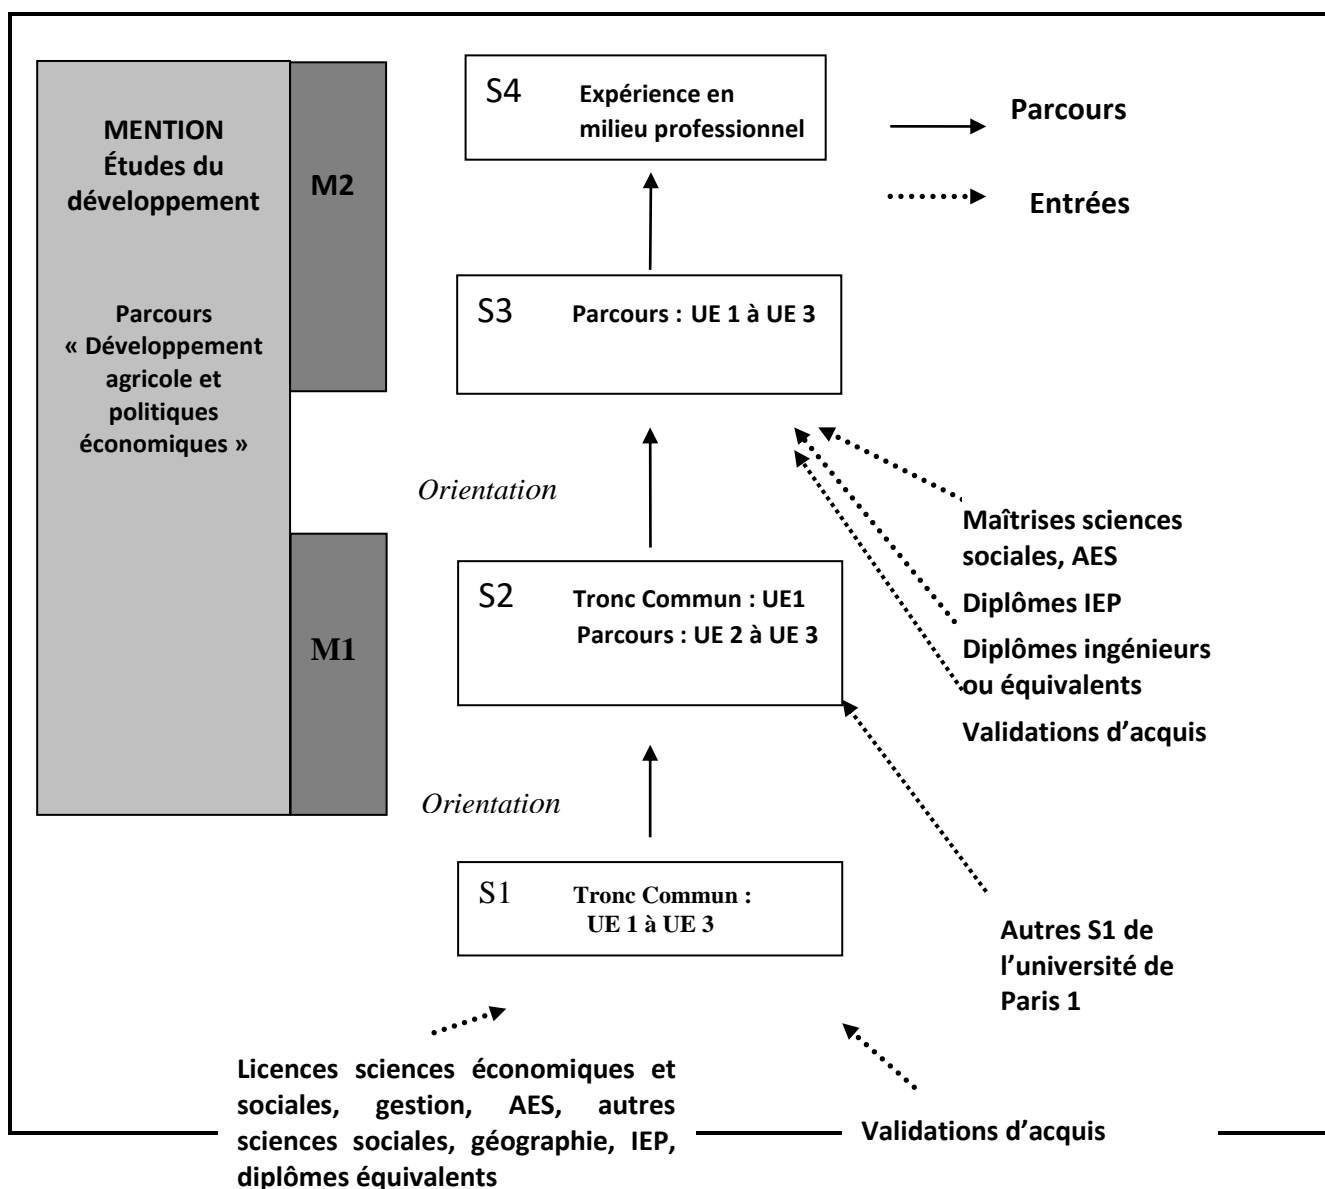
MENTION
Études du développement

Parcours
« Développement agricole et politiques économiques »

M2

M1

S4 Expérience en milieu professionnel

Parcours

Entrées

S3 Parcours : UE 1 à UE 3

Orientation

S2 Tronc Commun : UE1
Parcours : UE 2 à UE 3

Maîtrises sciences sociales, AES

Diplômes IEP

Diplômes ingénieurs ou équivalents

Validations d'acquis

Orientation

S1 Tronc Commun :
UE 1 à UE 3

Autres S1 de l'université de Paris 1

Licences sciences économiques et sociales, gestion, AES, autres sciences sociales, géographie, IEP, diplômes équivalents

Validations d'acquis